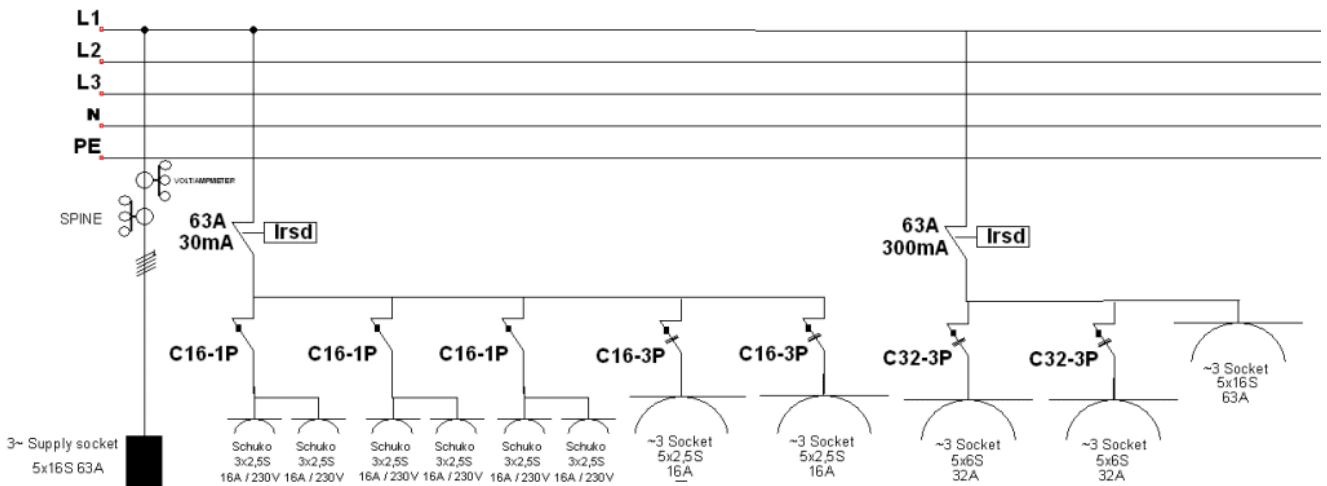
L1
L2
L3
N
PE

VOLT/AMPMETER
SPINE

63A
30mA
Irsd

63A
300mA
Irsd

C16-1P
C16-1P
C16-1P
C16-3P
C16-3P
C32-3P
C32-3P

~3 Socket
5x16S
63A

3~ Supply socket
5x16S 63A

Schuko
3x2,5S
16A / 230V

Schuko
3x2,5S
16A / 230V

Schuko
3x2,5S
16A / 230V

Schuko
3x2,5S
16A / 230V

Schuko
3x2,5S
16A / 230V

Schuko
3x2,5S
16A / 230V

~3 Socket
5x2,5S
16A

~3 Socket
5x2,5S
16A

~3 Socket
5x6S
32A

~3 Socket
5x6S
32A